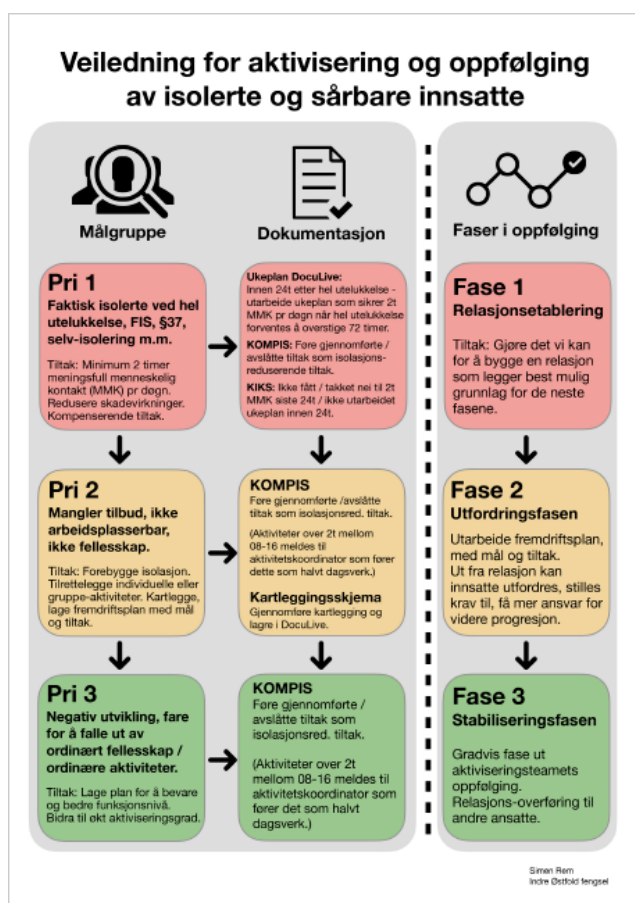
Veiledning for aktivisering og oppfølging av isolerte og sårbare innsatte

Målgruppe

Dokumentasjon

Faser i oppfølging

Pri 1
Faktisk isolerte ved hel utelukkelse, FIS, §37, selv-isolering m.m.

Tiltak: Minimum 2 timer meningsfull menneskelig kontakt (MMK) pr døgn. Redusere skadevirkninger. Kompenserende tiltak.

Ukeplan DocuLive:
Innen 24t etter hel utelukkelse - utarbeide ukeplan som sikrer 2t MMK pr døgn når hel utelukkelse forventes å overstige 72 timer.

KOMPIS: Føre gjennomførte / avslåtte tiltak som isolasjons-reduserende tiltak.

KIKS: Ikke fått / takket nei til 2t MMK siste 24t / ikke utarbeidet ukeplan innen 24t.

Fase 1
Relasjonsetablering

Tiltak: Gjøre det vi kan for å bygge en relasjon som legger best mulig grunnlag for de neste fasene.

Pri 2
Mangler tilbud, ikke arbeidsplasserbar, ikke fellesskap.

Tiltak: Forebygge isolasjon. Tilrettelegge individuelle eller gruppe-aktiviteter. Kartlegge, lage fremdriftsplan med mål og tiltak.

KOMPIS
Føre gjennomførte /avslåtte tiltak som isolasjonsred. tiltak.

(Aktiviteter over 2t mellom 08-16 meldes til aktivitetskoordinator som fører dette som halvt dagsverk.)

Kartleggingsskjema
Gjennomføre kartlegging og lagre i DocuLive.

Fase 2
Utfordringsfasen

Utarbeide fremdriftsplan, med mål og tiltak.
Ut fra relasjon kan innsatte utfordres, stilles krav til, få mer ansvar for videre progresjon.

Pri 3
Negativ utvikling, fare for å falle ut av ordinært fellesskap / ordinære aktiviteter.

Tiltak: Lage plan for å bevare og bedre funksjonsnivå. Bidra til økt aktiviseringsgrad.

KOMPIS
Føre gjennomførte / avslåtte tiltak som isolasjonsred. tiltak.

(Aktiviteter over 2t mellom 08-16 meldes til aktivitetskoordinator som fører det som halvt dagsverk.)

Fase 3
Stabiliseringsfasen

Gradvis fase ut aktiviseringsteamets oppfølging. Relasjons-overføring til andre ansatte.

Simen Rem
Indre Østfold fengsel